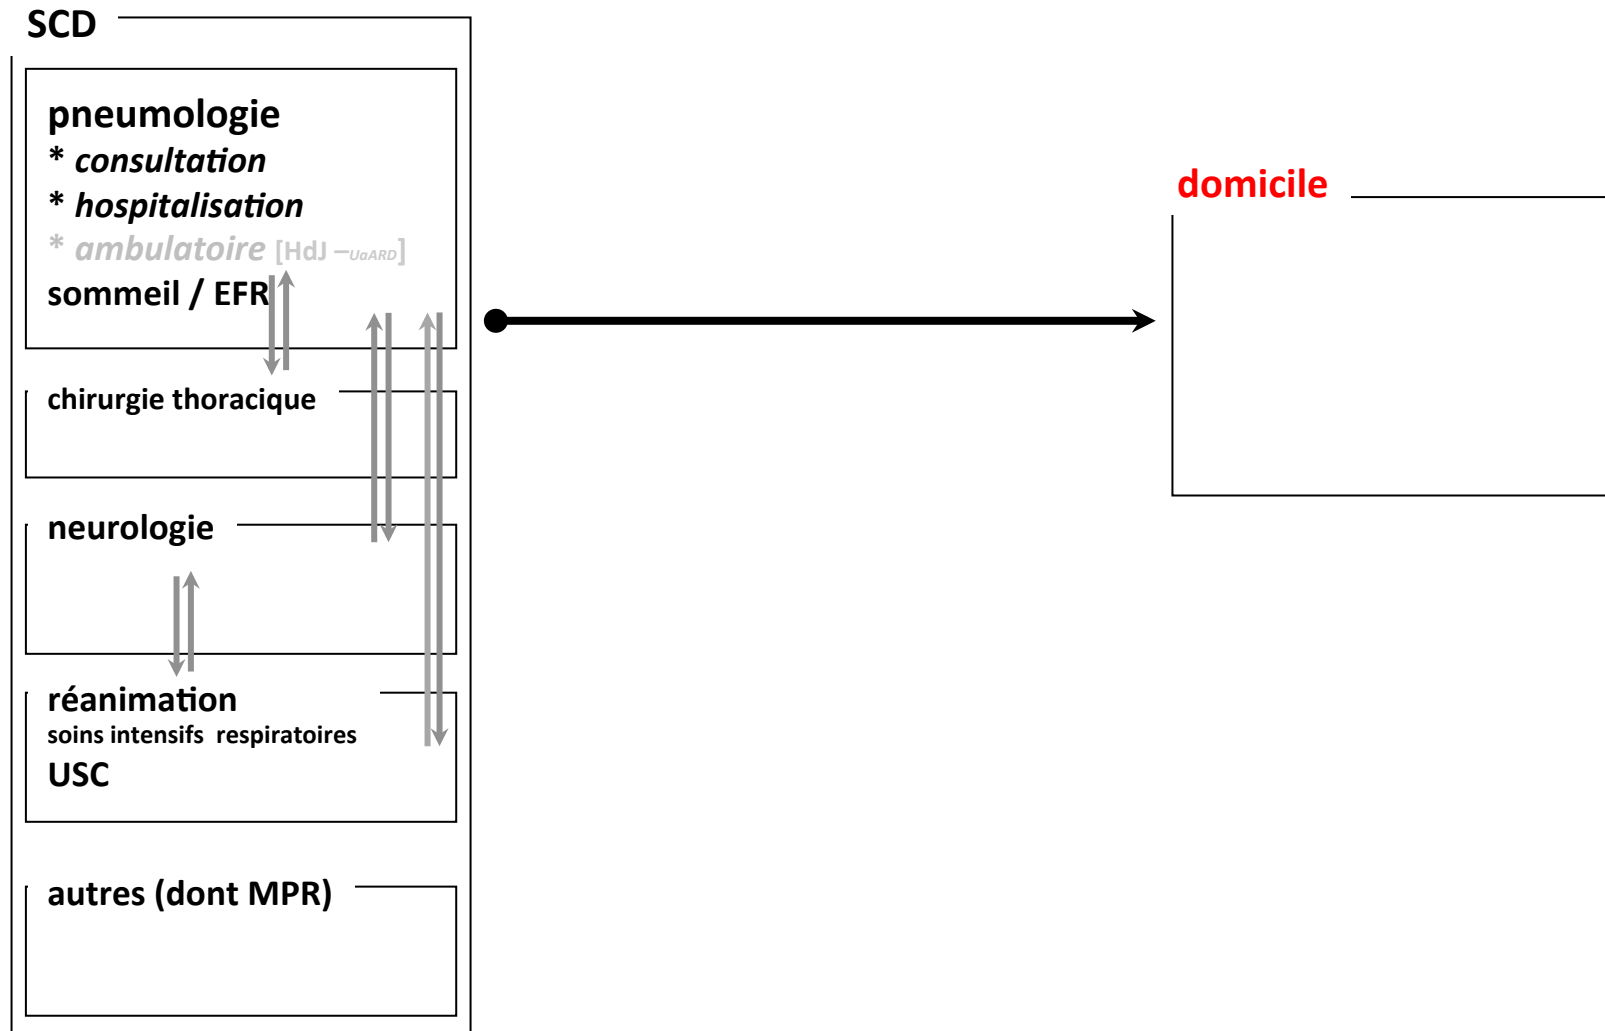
SCD

pneumologie
* consultation
* hospitalisation
* ambulatoire [HdJ – UaARD]
sommeil / EFR

chirurgie thoracique

neurologie

réanimation
soins intensifs respiratoires
USC

autres (dont MPR)

domicile